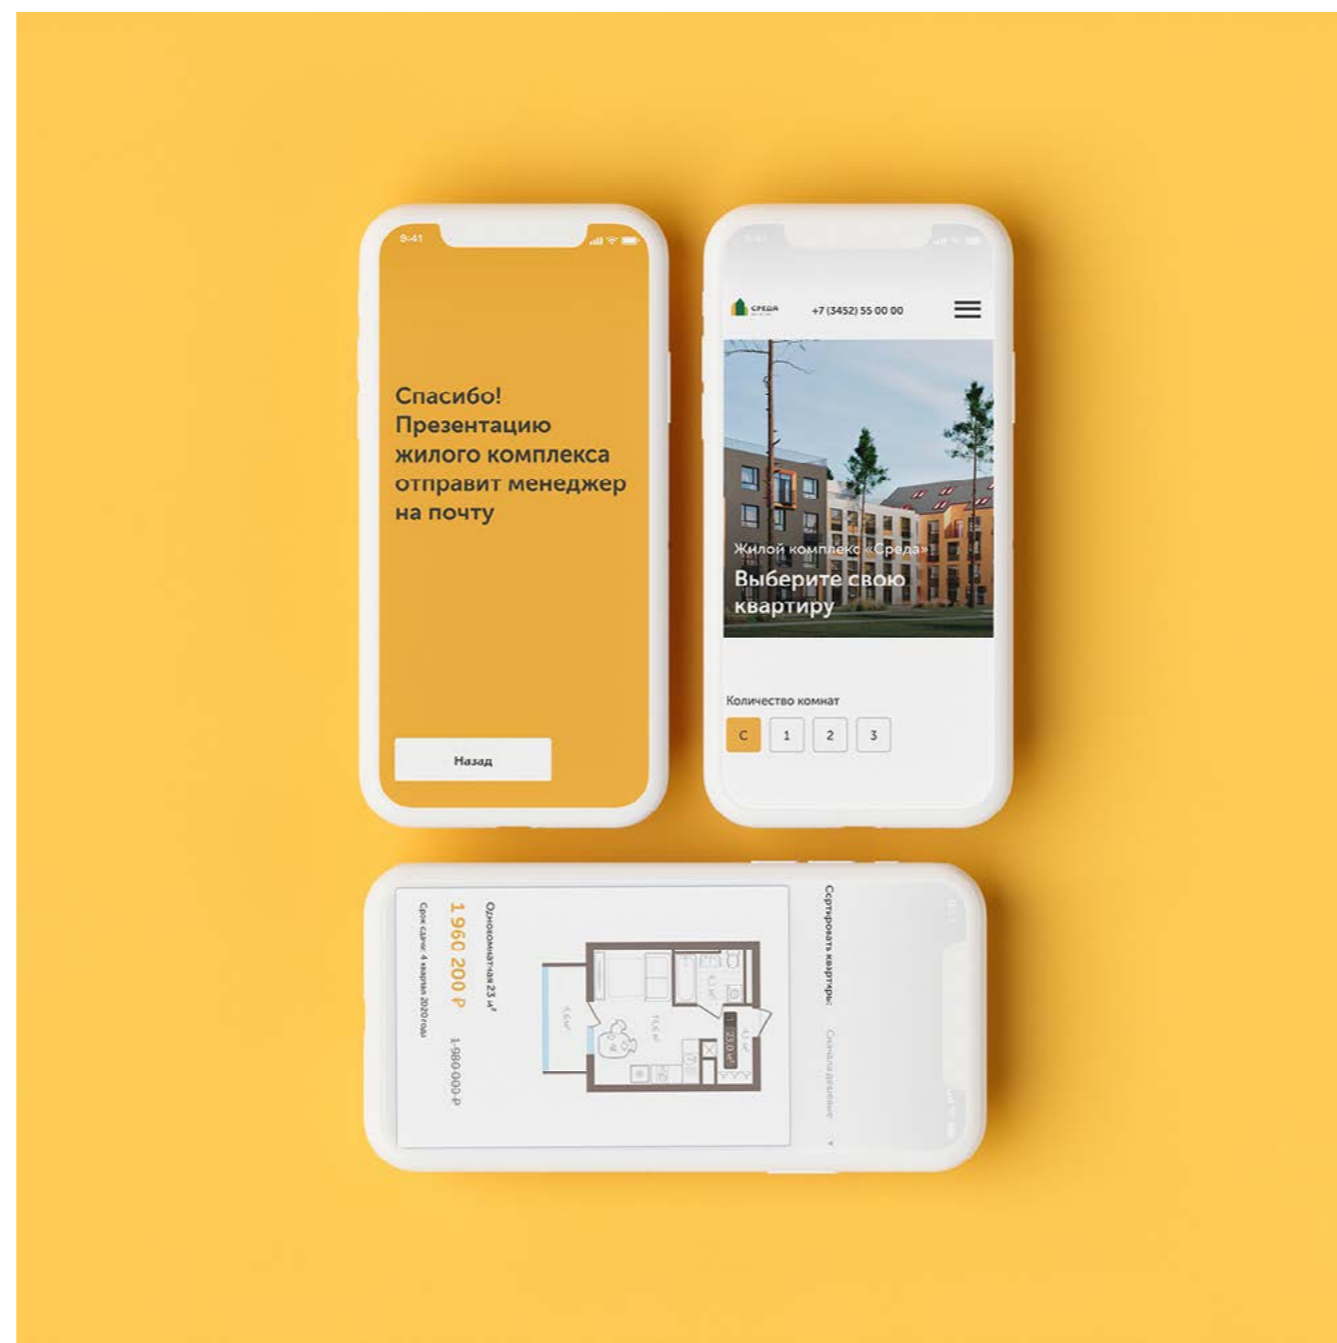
9:41

Спасибо! Презентацию жилого комплекса отправит менеджер на почту

Назад

9:41

СРЕДА

+7 (3452) 55 00 00

Жилой комплекс «Среда»

Выберите свою квартиру

Количество комнат

С

1

2

3

Сортировать квартиры:

Сначала дешевые

Однокомнатная 23 м²

1 960 200 ₽

1 980 000 ₽

Срок сдачи: 4 квартал 2020 года

5,6 м²

15,6 м²

23,0 м²

4,3 м²

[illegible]